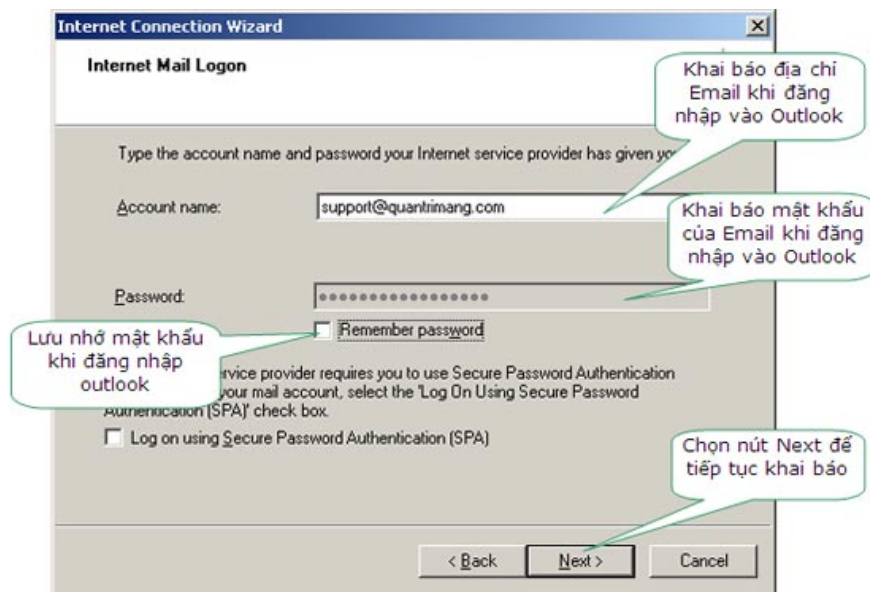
Internet Connection Wizard

Internet Mail Logon

Khai báo địa chỉ Email khi đăng nhập vào Outlook

Type the account name and password your Internet service provider has given yo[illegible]

Account name: support@quantrimang.com

Khai báo mật khẩu của Email khi đăng nhập vào Outlook

Password: ••••••••••••••••••

Remember password

Lưu nhớ mật khẩu khi đăng nhập outlook

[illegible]ervice provider requires you to use Secure Password Authentication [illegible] your mail account, select the 'Log On Using Secure Password Authentication (SPA)' check box.

Log on using Secure Password Authentication (SPA)

Chọn nút Next để tiếp tục khai báo

< Back Next > Cancel